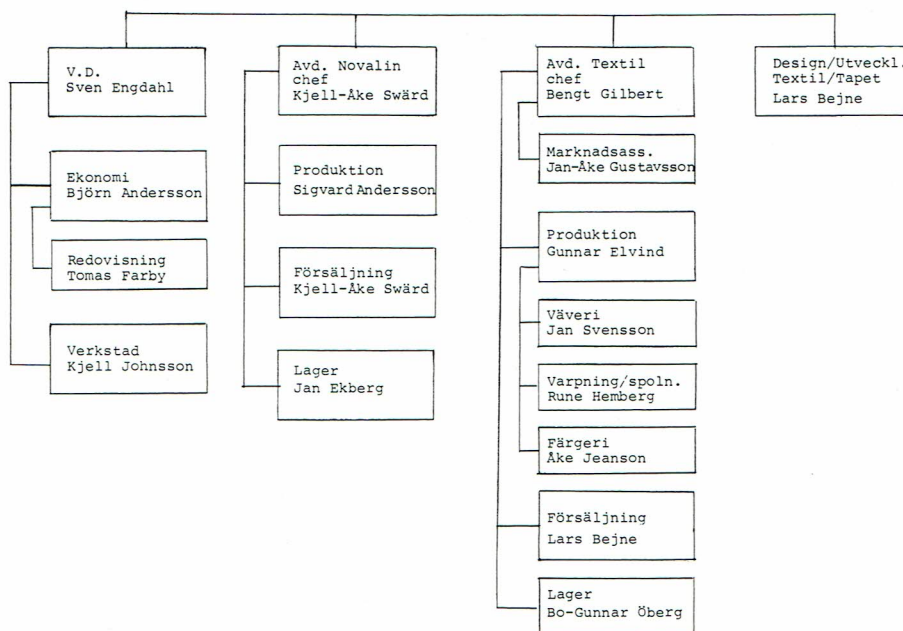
V.D.
Sven Engdahl

Ekonomi
Björn Andersson

Redovisning
Tomas Farby

Verkstad
Kjell Johnsson

Avd. Novalin
chef
Kjell-Åke Swärd

Produktion
Sigvard Andersson

Försäljning
Kjell-Åke Swärd

Lager
Jan Ekberg

Avd. Textil
chef
Bengt Gilbert

Marknadsass.
Jan-Åke Gustavsson

Produktion
Gunnar Elvind

Väveri
Jan Svensson

Varpning/spoln.
Rune Hemberg

Färgeri
Åke Jeanson

Försäljning
Lars Bejne

Lager
Bo-Gunnar Öberg

Design/Utveckl.
Textil/Tapet
Lars Bejne